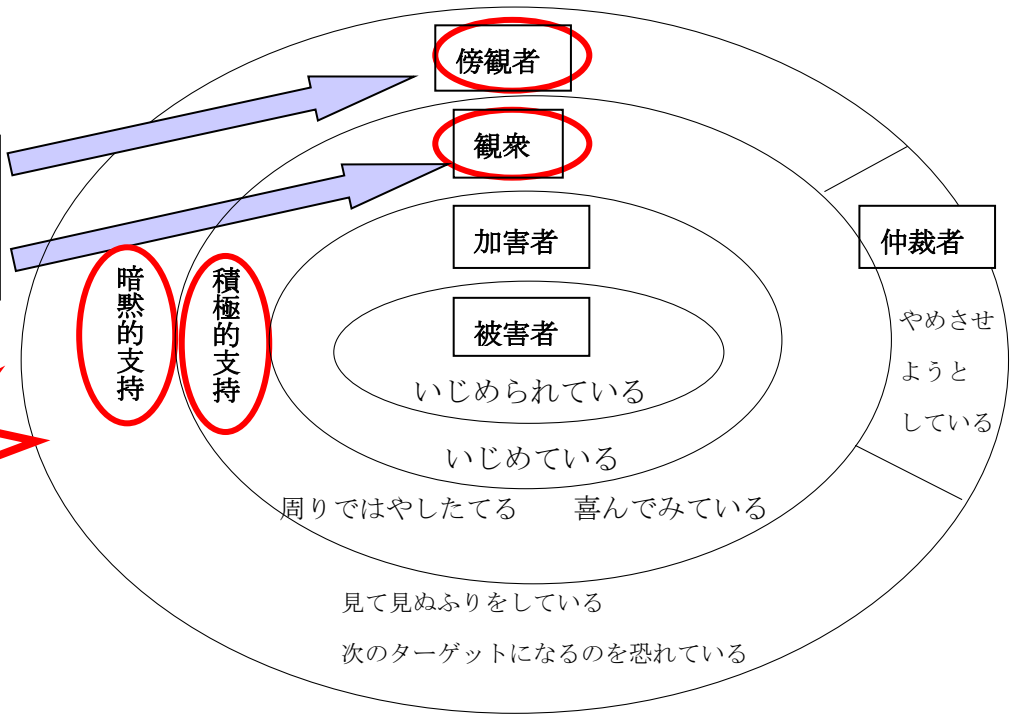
傍観者

観衆

加害者

仲裁者

暗黙的支持

積極的支持

被害者

やめさせようとしている

いじめられている

いじめている

周りではやしたてる　喜んでみている

見て見ぬふりをしている

次のターゲットになるのを恐れている